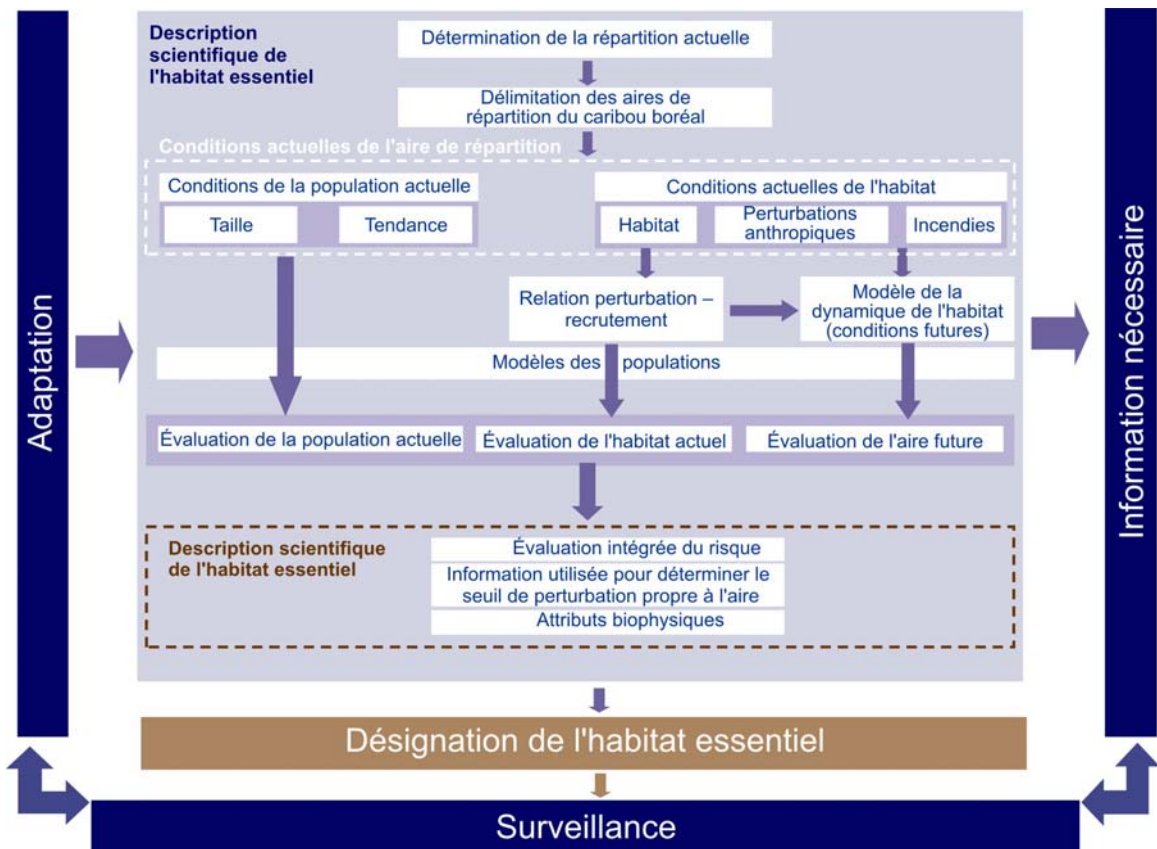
Adaptation

Description scientifique de l'habitat essentiel

Détermination de la répartition actuelle

Délimitation des aires de répartition du caribou boréal

Conditions actuelles de l'aire de répartition

Conditions de la population actuelle

Taille

Tendance

Conditions actuelles de l'habitat

Habitat

Perturbations anthropiques

Incendies

Relation perturbation – recrutement

Modèle de la dynamique de l'habitat (conditions futures)

Modèles des populations

Évaluation de la population actuelle

Évaluation de l'habitat actuel

Évaluation de l'aire future

Description scientifique de l'habitat essentiel

Évaluation intégrée du risque

Information utilisée pour déterminer le seuil de perturbation propre à l'aire

Attributs biophysiques

Information nécessaire

Désignation de l'habitat essentiel

Surveillance